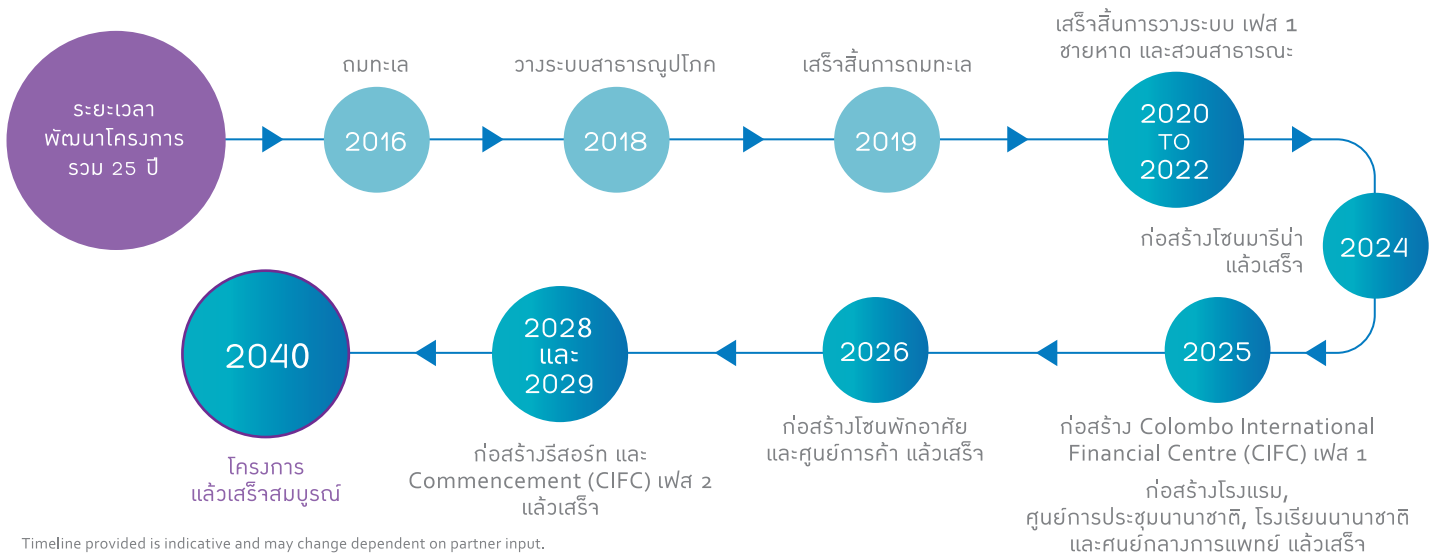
ระยะเวลา พัฒนาโครงการ รวม 25 ปี

ถมทะเล

2016

วางระบบสาธารณูปโภค

2018

เสร็จสิ้นการถมทะเล

2019

เสร็จสิ้นการวางระบบ เฟส 1 ชายหาด และสวนสาธารณะ

2020 TO 2022

ก่อสร้างโซนมารีน่า แล้วเสร็จ

2024

2025

ก่อสร้าง Colombo International Financial Centre (CIFC) เฟส 1

ก่อสร้างโรงแรม, ศูนย์การประชุมนานาชาติ, โรงเรียนนานาชาติ และศนย์กลางการแพทย์ แล้วเสร็จ

2026

ก่อสร้างโซนพักอาศัย และศูนย์การค้า แล้วเสร็จ

2028 และ 2029

ก่อสร้างรีสอร์ท และ Commencement (CIFC) เฟส 2 แล้วเสร็จ

2040

โครงการ แล้วเสร็จสมบูรณ์

Timeline provided is indicative and may change dependent on partner input.